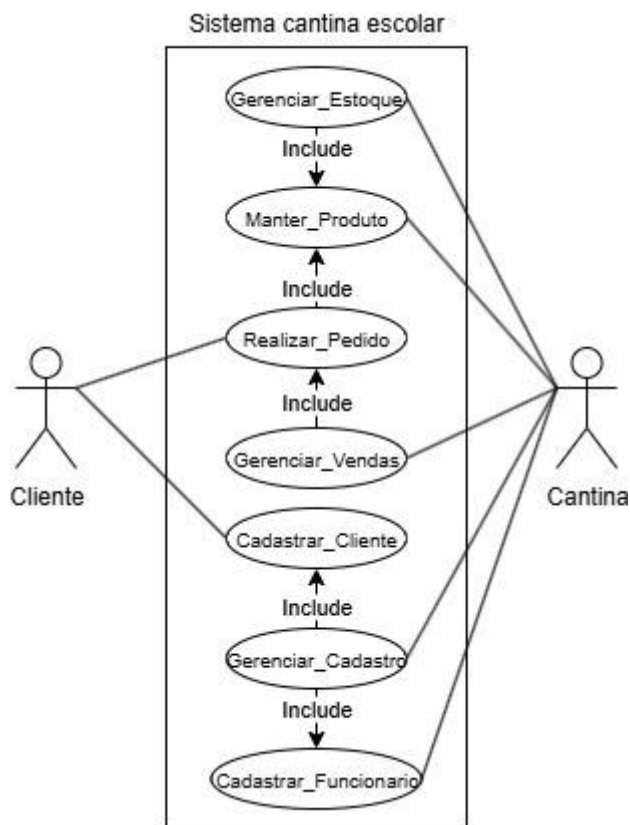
Sistema cantina escolar

Gerenciar_Estoque

Include

Manter_Produto

Include

Realizar_Pedido

Include

Gerenciar_Vendas

Cadastrar_Cliente

Include

Gerenciar_Cadastro

Include

Cadastrar_Funcionario

Cliente

Cantina